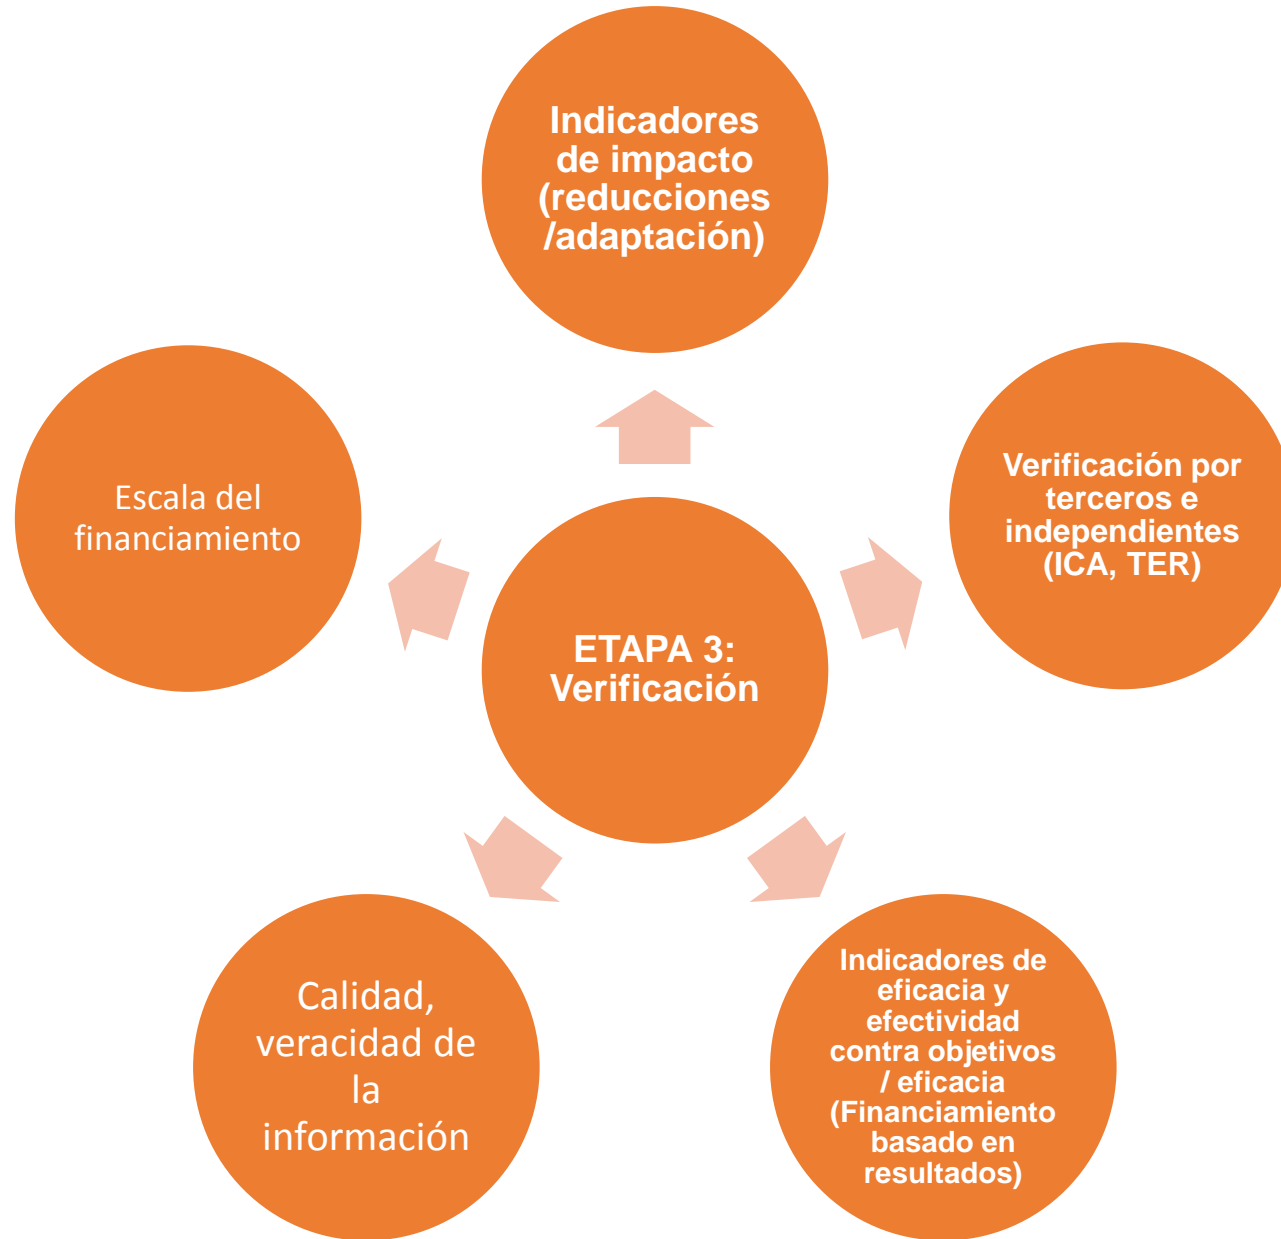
Indicadores de impacto (reducciones /adaptación)

Escala del financiamiento

Verificación por terceros e independientes (ICA, TER)

ETAPA 3: Verificación

Calidad, veracidad de la información

Indicadores de eficacia y efectividad contra objetivos / eficacia (Financiamiento basado en resultados)